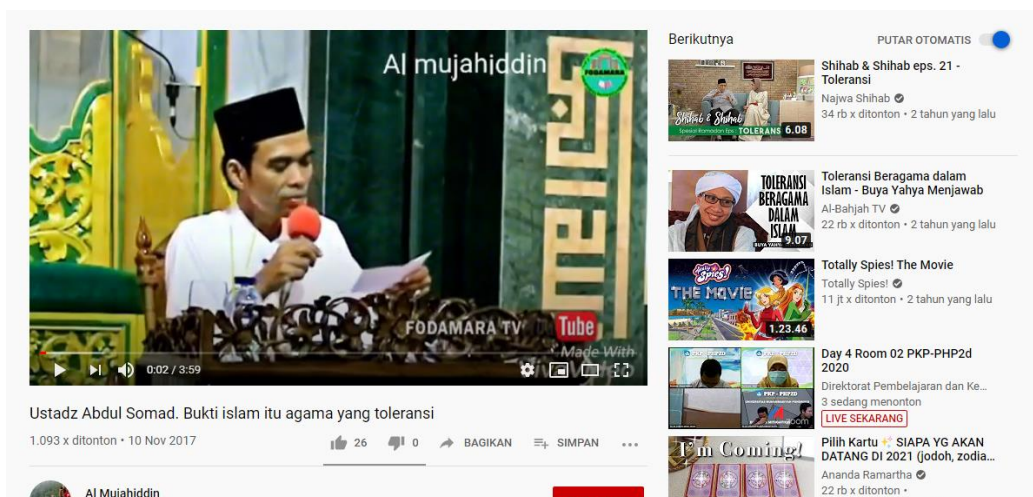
Al mujahiddin

FODAMARA

FODAMARA TV Tube

Made With

0:02 / 3:59

Ustadz Abdul Somad. Bukti islam itu agama yang toleransi

1.093 x ditonton • 10 Nov 2017

26 0 BAGIKAN SIMPAN ...

Al Mujahiddin

Berikutnya

PUTAR OTOMATIS

Shihab & Shihab
Spesial Ramadan Eps. TOLERANS 6.08

Shihab & Shihab eps. 21 - Toleransi
Najwa Shihab
34 rb x ditonton • 2 tahun yang lalu

TOLERANSI BERAGAMA DALAM ISLAM
BUYA YAHYA 9.07

Toleransi Beragama dalam Islam - Buya Yahya Menjawab
Al-Bahjah TV
22 rb x ditonton • 2 tahun yang lalu

Totally Spies! THE MOVIE 1.23.46

Totally Spies! The Movie
Totally Spies!
11 jt x ditonton • 2 tahun yang lalu

PKP - PHP2D

Day 4 Room 02 PKP-PHP2d 2020
Direktorat Pembelajaran dan Ke...
3 sedang menonton
LIVE SEKARANG

I'm Coming!

Pilih Kartu ✨ SIAPA YG AKAN DATANG DI 2021 (jodoh, zodia...
Ananda Ramartha
22 rb x ditonton •